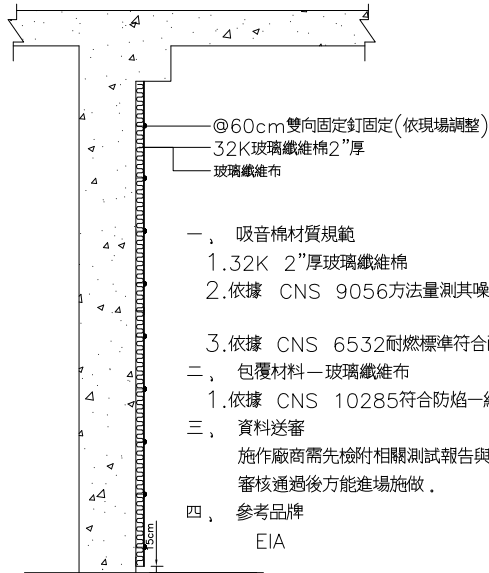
@60cm雙向固定釘固定(依現場調整)

32K玻璃纖維棉2"厚

玻璃纖維布

一、 吸音棉材質規範

1.32K 2"厚玻璃纖維棉

2.依據 CNS 9056方法量測其噪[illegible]

3.依據 CNS 6532耐燃標準符合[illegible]

二、 包覆材料—玻璃纖維布

1.依據 CNS 10285符合防焰—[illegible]

三、 資料送審

施作廠商需先檢附相關測試報告與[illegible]

審核通過後方能進場施做.

四、 參考品牌

EIA

5cm